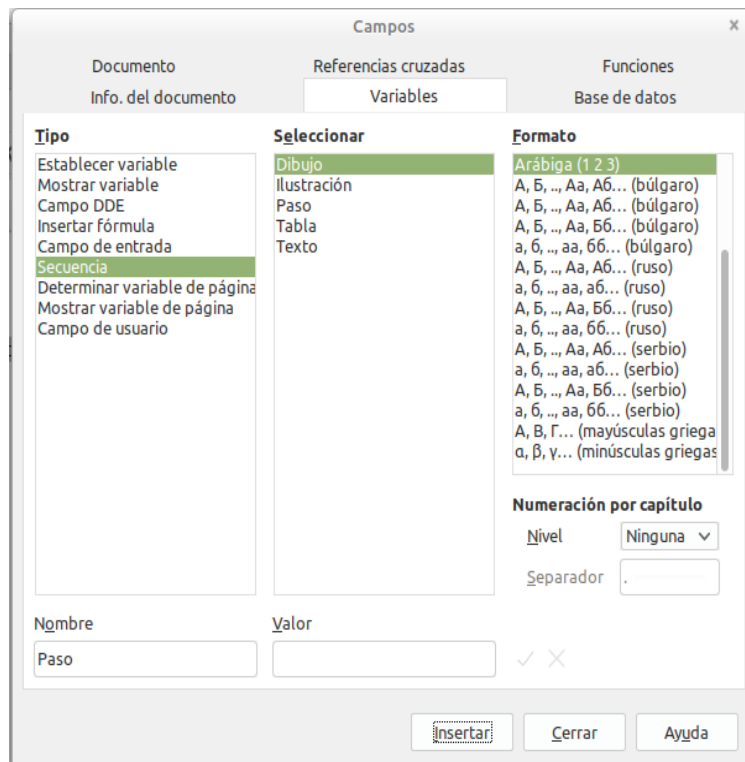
Campos ×

Documento
Referencias cruzadas
Funciones
Info. del documento
Variables
Base de datos

Tipo
Establecer variable
Mostrar variable
Campo DDE
Insertar fórmula
Campo de entrada
Secuencia
Determinar variable de página
Mostrar variable de página
Campo de usuario

Seleccionar
Dibujo
Ilustración
Paso
Tabla
Texto

Formato
Arábiga (1 2 3)
А, Б, .., Аа, Аб… (búlgaro)
А, Б, .., Аа, Аб… (búlgaro)
А, Б, .., Аа, Бб… (búlgaro)
а, б, .., аа, бб… (búlgaro)
А, Б, .., Аа, Аб… (ruso)
а, б, .., аа, аб… (ruso)
А, Б, .., Аа, Бб… (ruso)
а, б, .., аа, бб… (ruso)
А, Б, .., Аа, Аб… (serbio)
а, б, .., аа, аб… (serbio)
А, Б, .., Аа, Бб… (serbio)
а, б, .., аа, бб… (serbio)
Α, Β, Γ… (mayúsculas griega
α, β, γ… (minúsculas griegas

Numeración por capítulo
Nivel
Ninguna
Separador
.

Nombre
Paso
Valor

Insertar
Cerrar
Ayuda